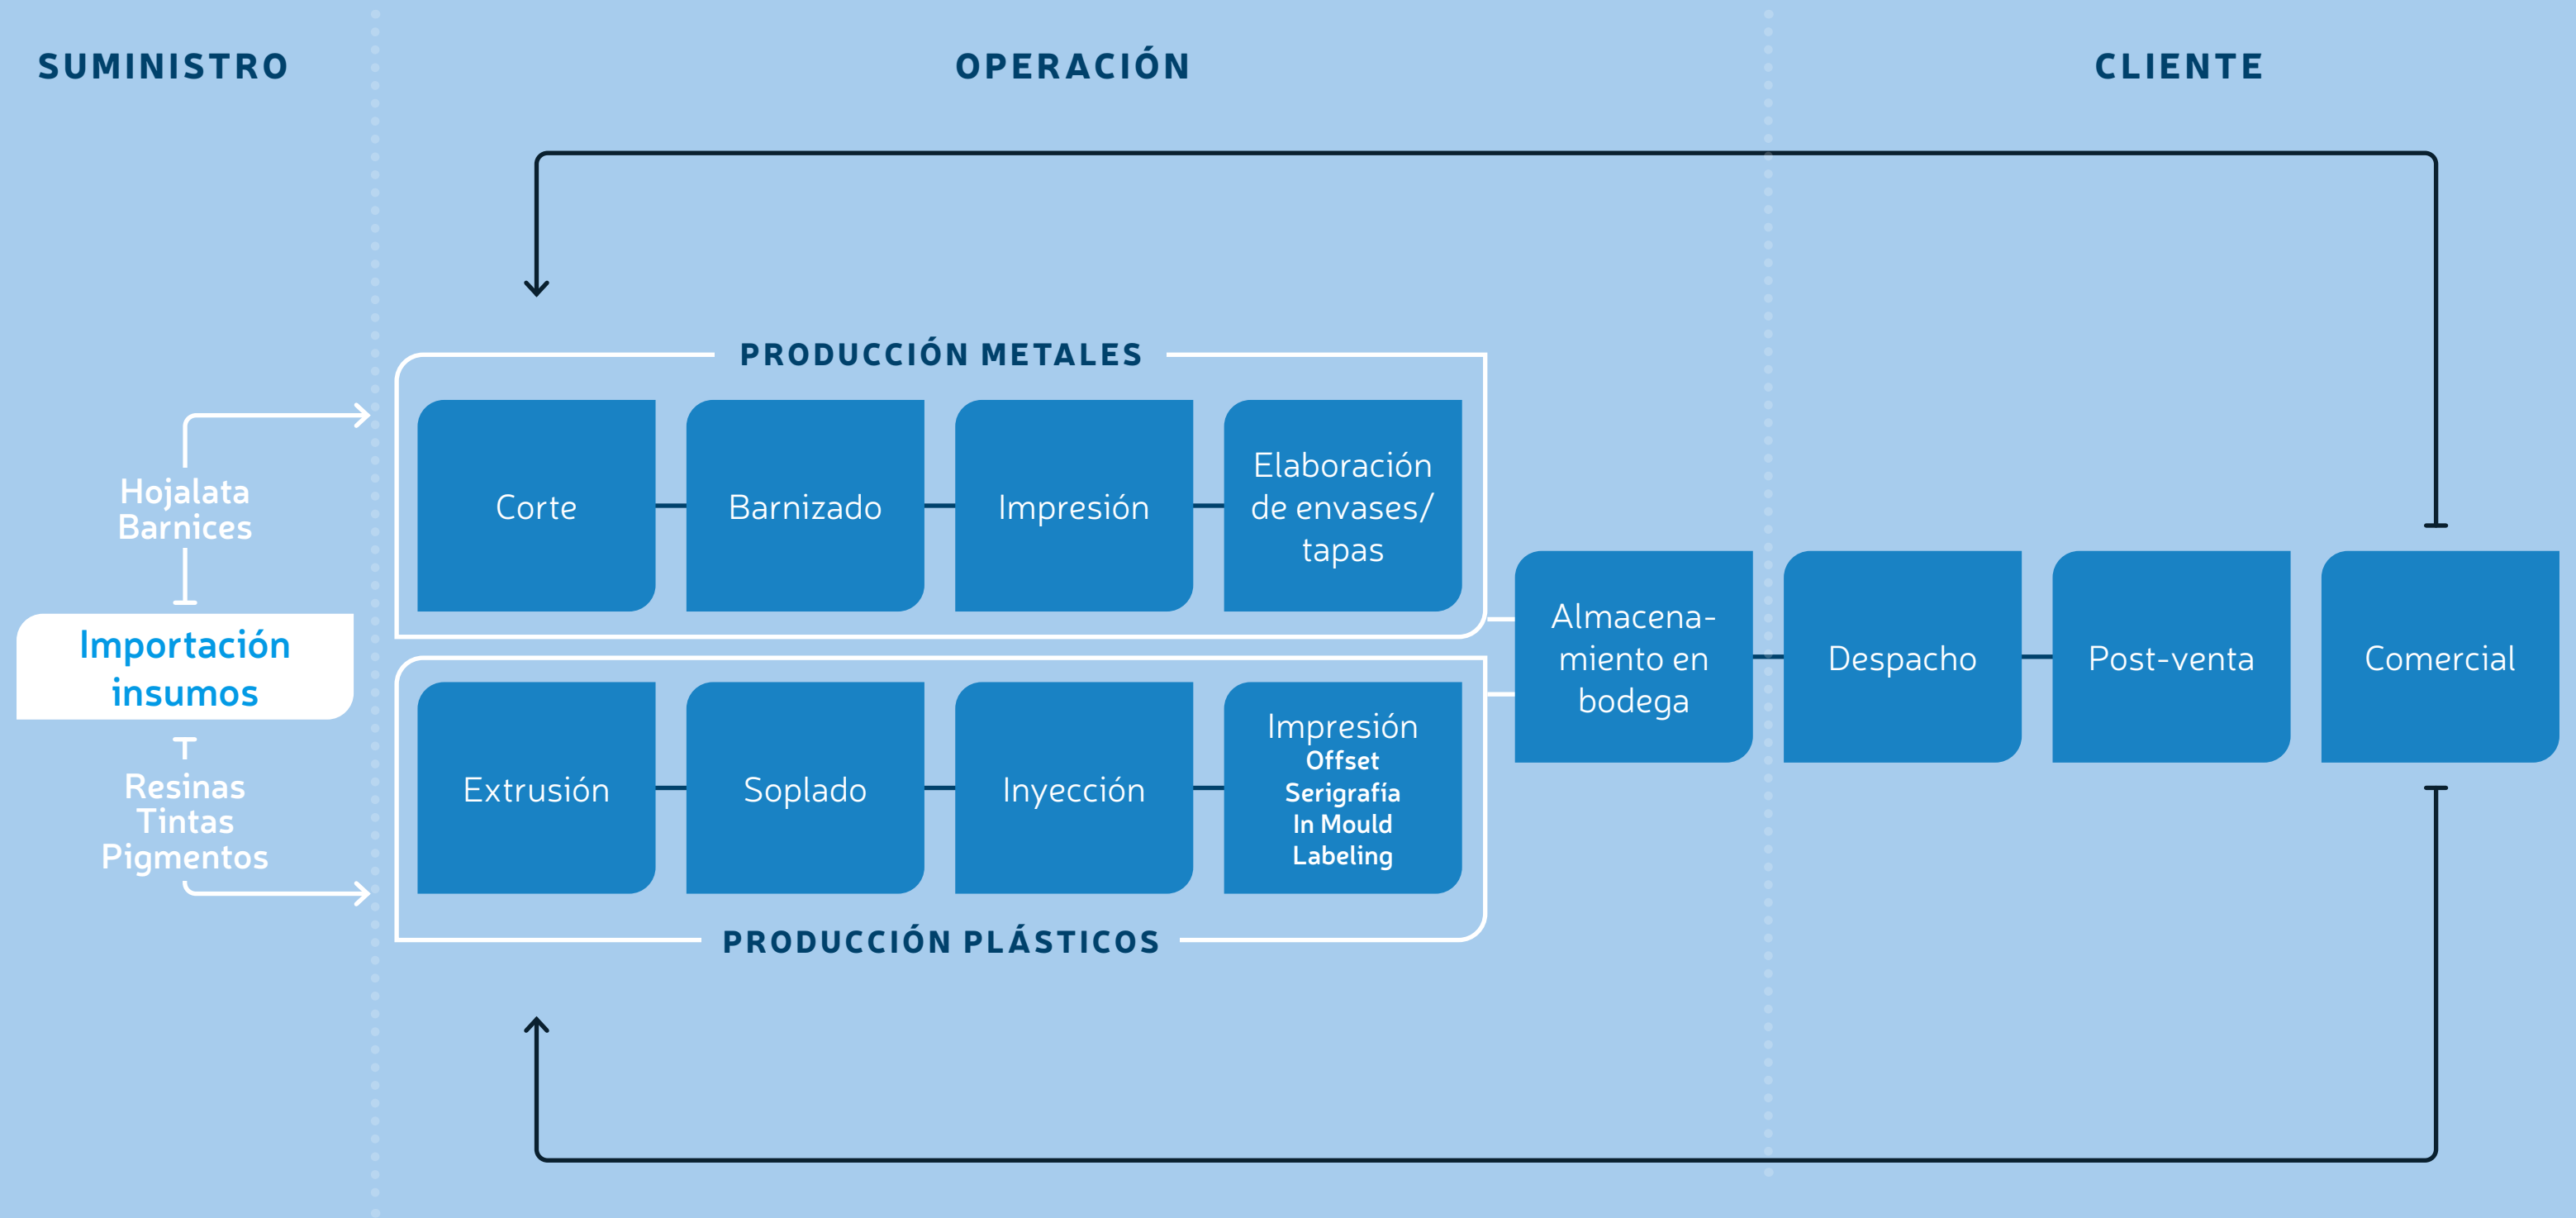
SUMINISTRO

OPERACIÓN

CLIENTE

PRODUCCIÓN METALES

Hojalata
Barnices

Corte

Barnizado

Impresión

Elaboración de envases/ tapas

Importación insumos

Almacenamiento en bodega

Despacho

Post-venta

Comercial

Resinas
Tintas
Pigmentos

Extrusión

Soplado

Inyección

Impresión
Offset
Serigrafía
In Mould
Labeling

PRODUCCIÓN PLÁSTICOS